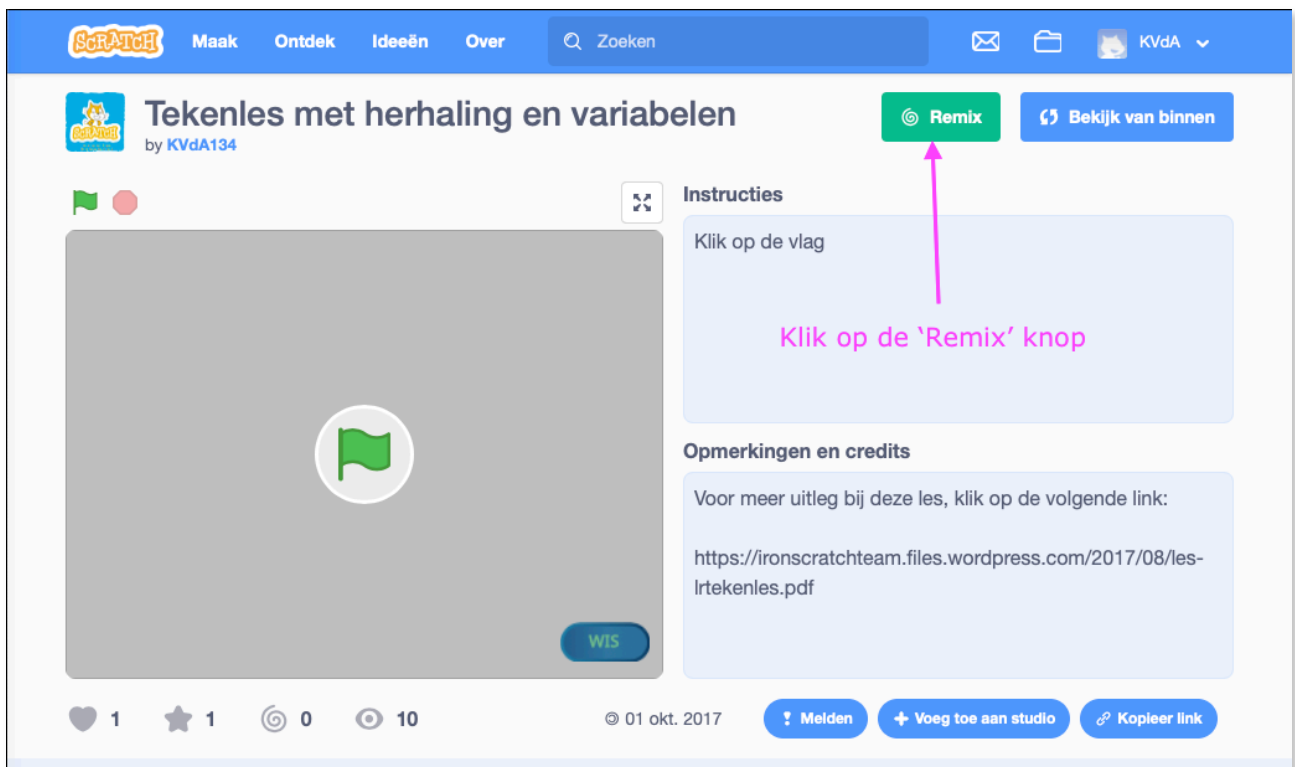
SCRATCH Maak Ontdek Ideeën Over Zoeken KVdA

Tekenles met herhaling en variabelen
by KVdA134

Remix
Bekijk van binnen

Instructies

Klik op de vlag

Klik op de 'Remix' knop

Opmerkingen en credits

Voor meer uitleg bij deze les, klik op de volgende link:

https://ironscratchteam.files.wordpress.com/2017/08/les-lrtekenles.pdf

WIS

1 1 0 10

© 01 okt. 2017

Melden
Voeg toe aan studio
Kopieer link